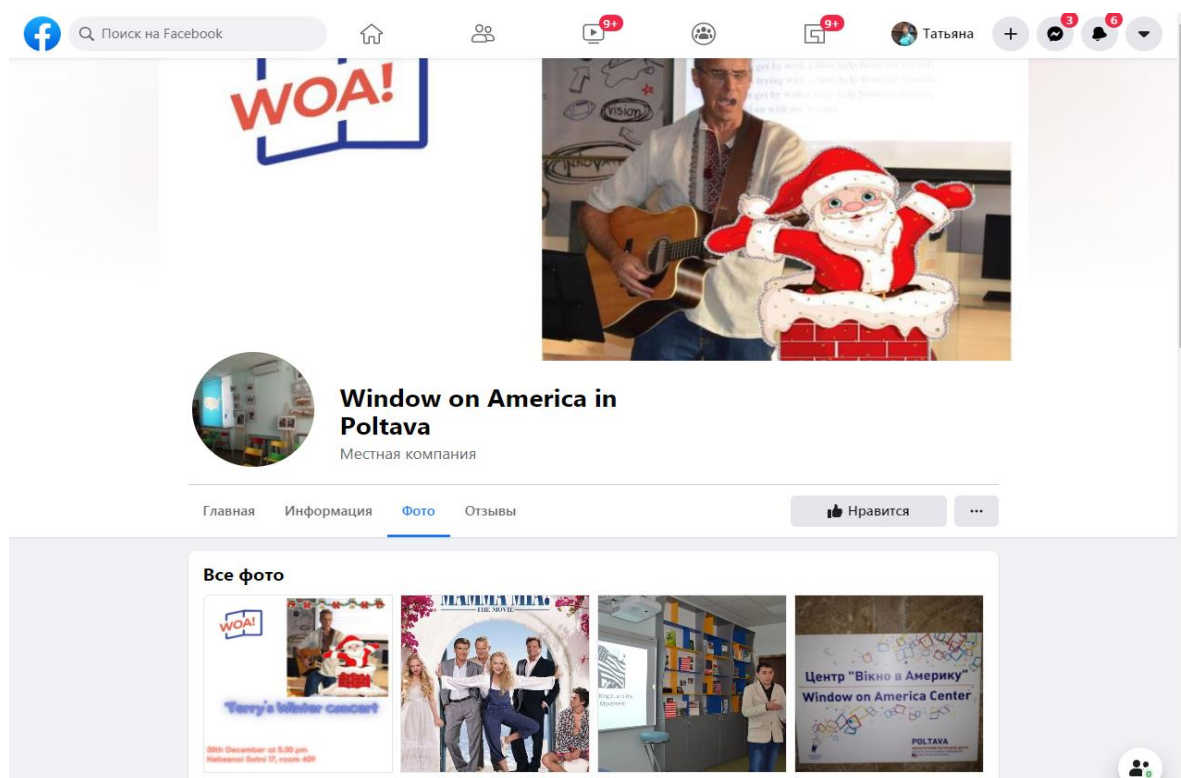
Поиск на Facebook

9+

9+

Татьяна

3

6

WOA!

VISION

Window on America in Poltava

Местная компания

Главная Информация Фото Отзывы

Нравится

...

Все фото

WOA!

Terry's Winter concert

30th December at 5:30 pm
Nebesnoi Sotni 17, room 409

MAMMA MIA!
THE MOVIE

Центр "Вікно в Америку"
Window on America Center

POLTAVA